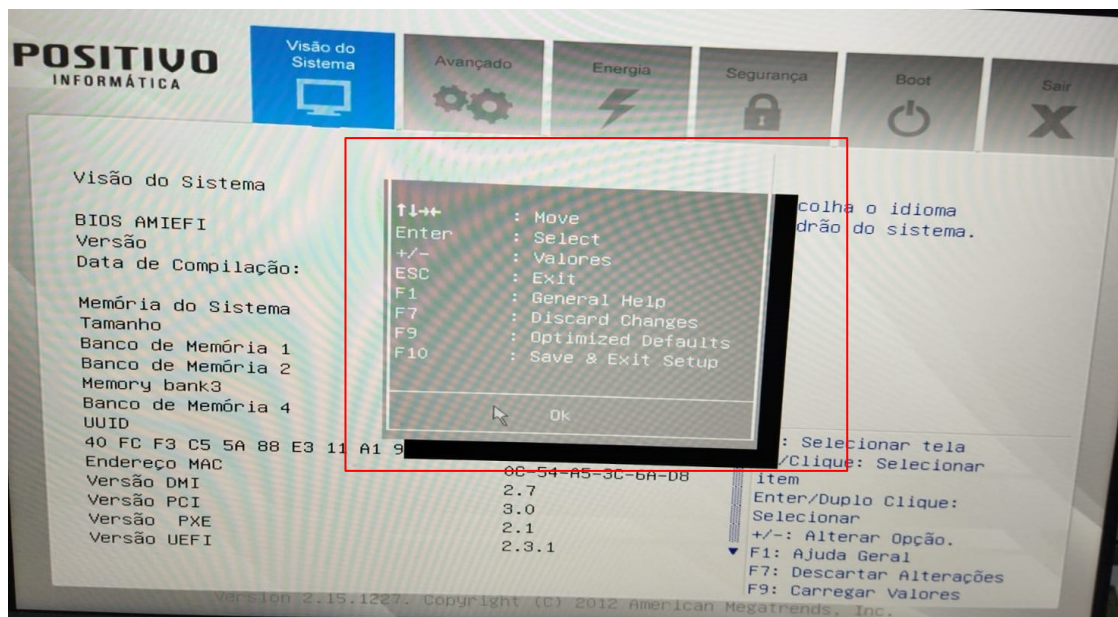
POSITIVO
INFORMÁTICA

Visão do Sistema

Avançado

Energia

Segurança

Boot

Sair

Visão do Sistema

BIOS AMIEFI
Versão
Data de Compilação:

Memória do Sistema
Tamanho
Banco de Memória 1
Banco de Memória 2
Memory bank3
Banco de Memória 4
UUID
40 FC F3 C5 5A 88 E3 11 A1 9
Endereço MAC
Versão DMI
Versão PCI
Versão PXE
Versão UEFI

0C-54-A5-3C-6A-D8
2.7
3.0
2.1
2.3.1

↑↓→← : Move
Enter : Select
+/- : Valores
ESC : Exit
F1 : General Help
F7 : Discard Changes
F9 : Optimized Defaults
F10 : Save & Exit Setup

Ok

colha o idioma
drão do sistema.

: Selecionar tela
/Clique: Selecionar item
Enter/Duplo Clique: Selecionar
+/-: Alterar Opção.
F1: Ajuda Geral
F7: Descartar Alterações
F9: Carregar Valores

Version 2.15.1227. Copyright (C) 2012 American Megatrends, Inc.